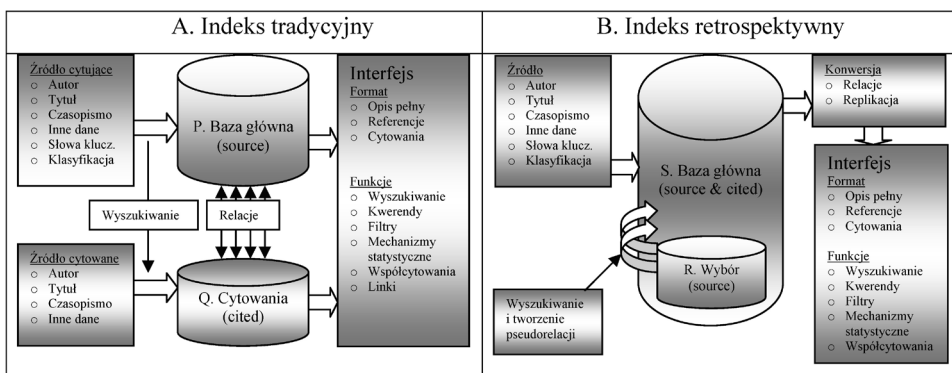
| A. Indeks tradycyjny | B. Indeks retrospektywny |
|---|---|

Źródło cytujące
- Autor
- Tytuł
- Czasopismo
- Inne dane
- Słowa klucz.
- Klasyfikacja

P. Baza główna (source)

Interfejs
Format
- Opis pełny
- Referencje
- Cytowania

Funkcje
- Wyszukiwanie
- Kwerendy
- Filtry
- Mechanizmy statystyczne
- Współcytowania
- Linki

Wyszukiwanie

Relacje

Źródło cytowane
- Autor
- Tytuł
- Czasopismo
- Inne dane

Q. Cytowania (cited)

Źródło
- Autor
- Tytuł
- Czasopismo
- Inne dane
- Słowa klucz.
- Klasyfikacja

S. Baza główna (source & cited)

R. Wybór (source)

Wyszukiwanie i tworzenie pseudorelacji

Konwersja
- Relacje
- Replikacja

Interfejs
Format
- Opis pełny
- Referencje
- Cytowania

Funkcje
- Wyszukiwanie
- Kwerendy
- Filtry
- Mechanizmy statystyczne
- Współcytowania